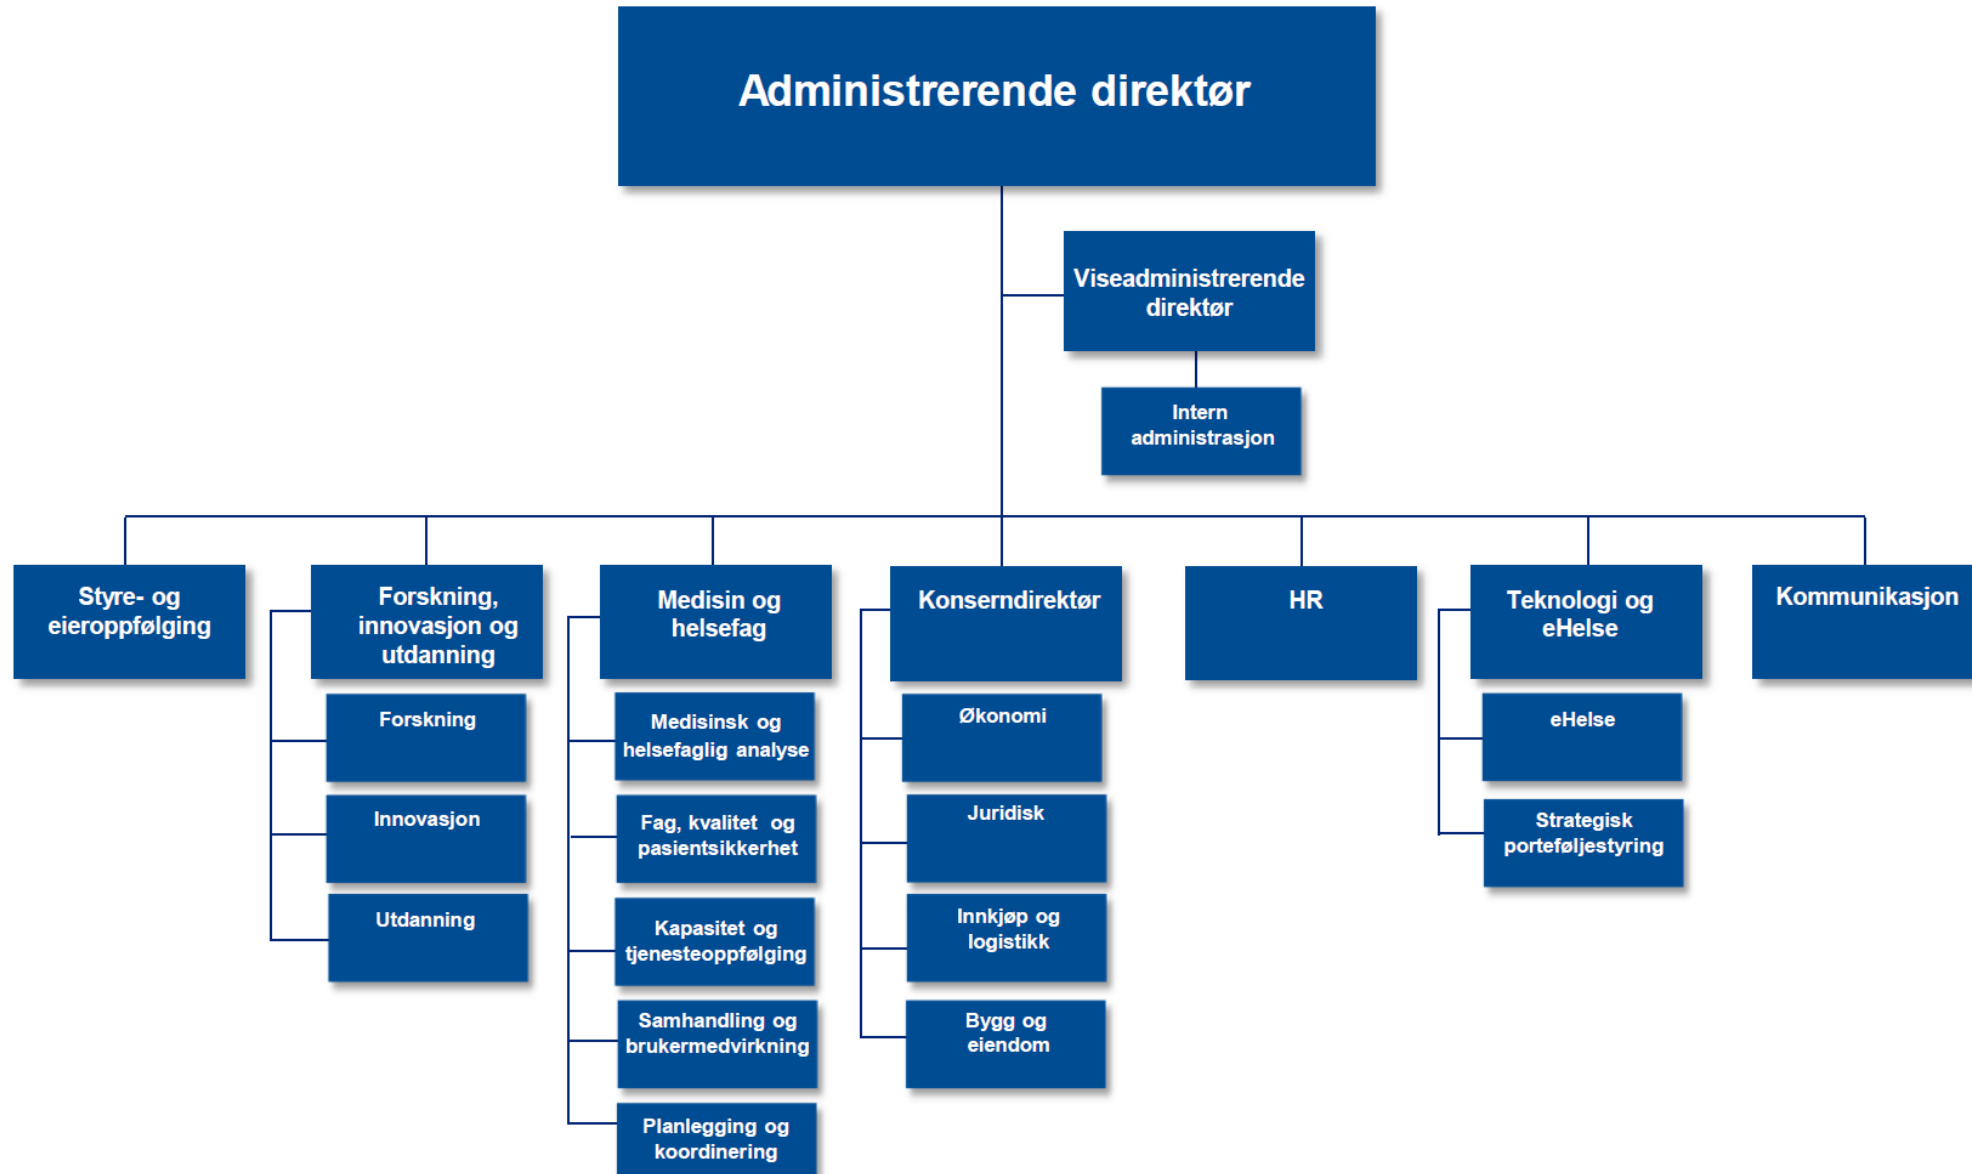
Administrerende direktør

Viseadministrerende direktør

Intern administrasjon

Styre- og eieroppfølging

Forskning, innovasjon og utdanning

Forskning

Innovasjon

Utdanning

Medisin og helsefag

Medisinsk og helsefaglig analyse

Fag, kvalitet og pasientsikkerhet

Kapasitet og tjenesteoppfølging

Samhandling og brukermedvirkning

Planlegging og koordinering

Konserndirektør

Økonomi

Juridisk

Innkjøp og logistikk

Bygg og eiendom

HR

Teknologi og eHelse

eHelse

Strategisk porteføljestyring

Kommunikasjon